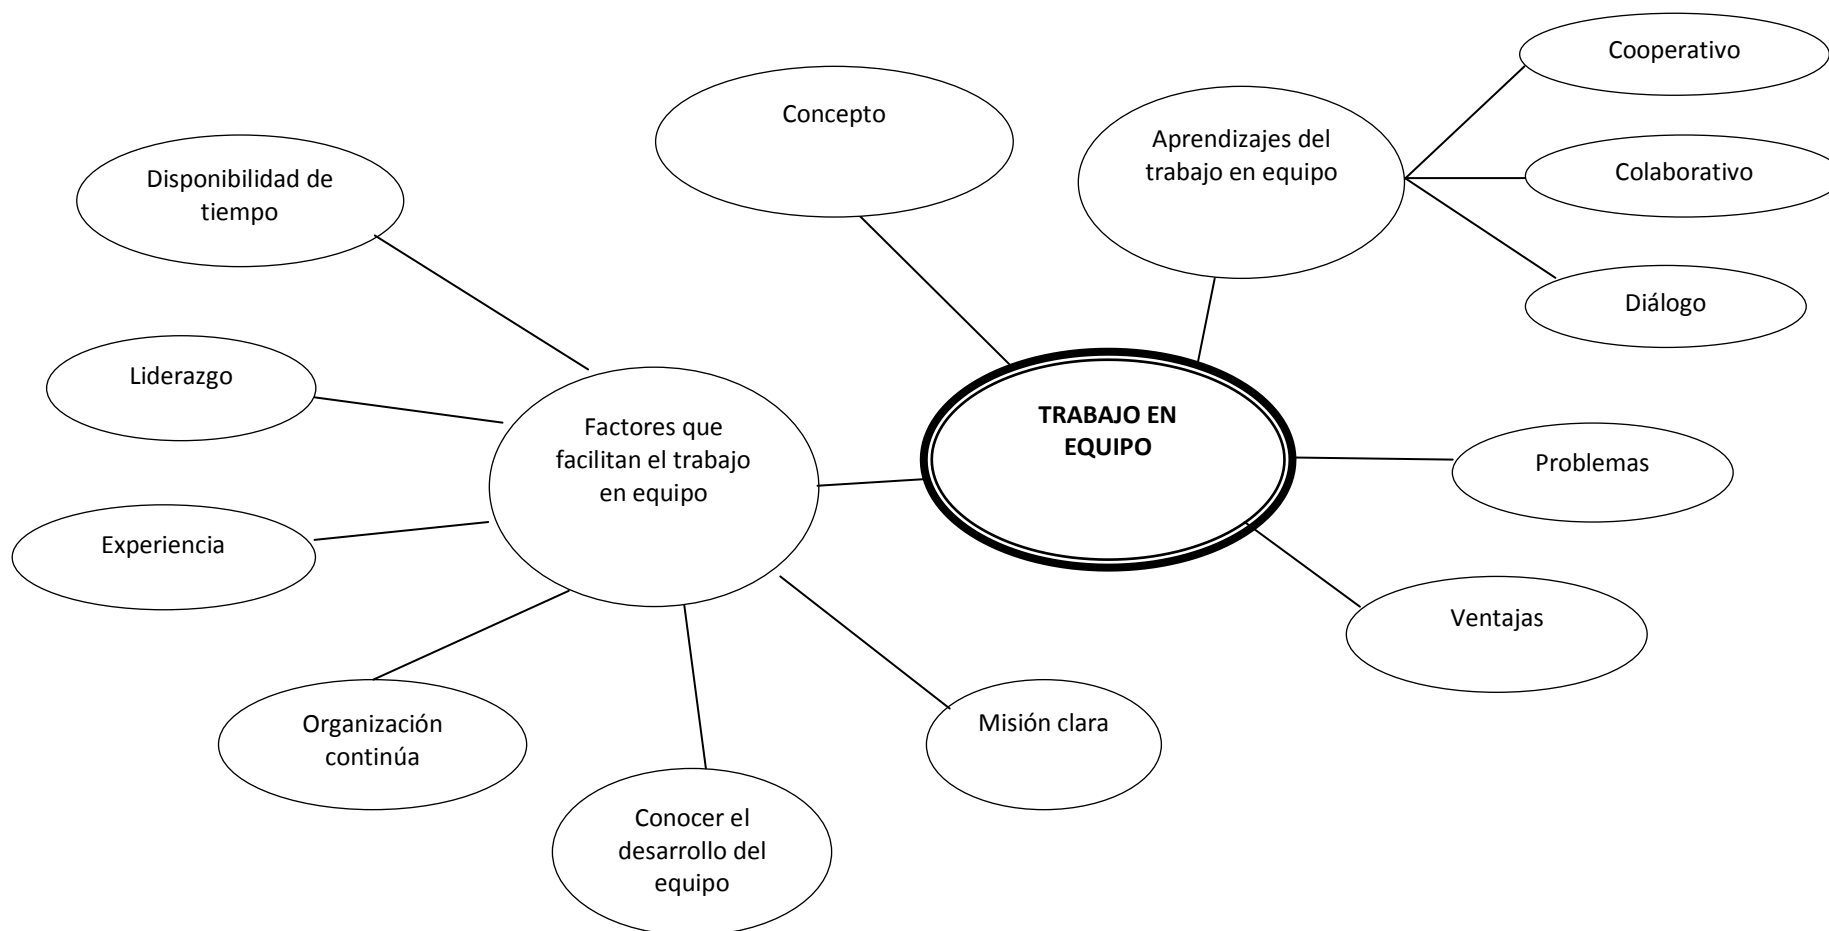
TRABAJO EN EQUIPO

Concepto

Aprendizajes del trabajo en equipo

Cooperativo

Colaborativo

Diálogo

Problemas

Ventajas

Factores que facilitan el trabajo en equipo

Disponibilidad de tiempo

Liderazgo

Experiencia

Organización continúa

Conocer el desarrollo del equipo

Misión clara